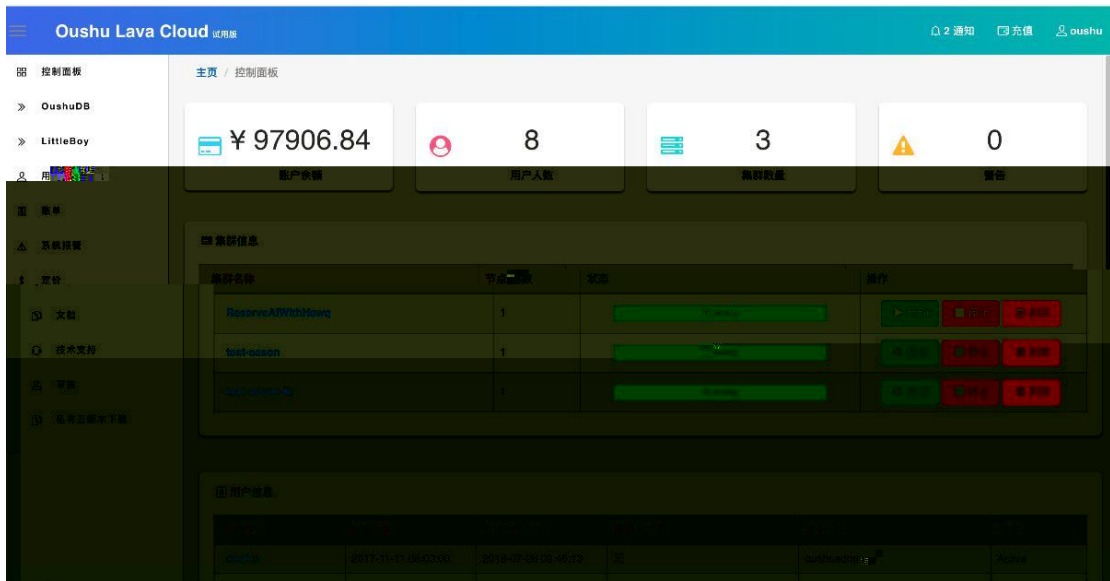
Oushu Lava Cloud 试用版

2 通知 充值 oushu

控制面板
OushuDB
LittleBoy
用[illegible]
账单
系统报警
定价
文档
技术支持
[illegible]
私有云版本下载

主页 / 控制面板

¥97906.84
账户余额

8
用户人数

3
集群数量

0
警告

集群信息

| 集群名称 | 节点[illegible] | 状态 | 操作 |
|---|---|---|---|
| ReserveAllWithHawq | 1 | Running | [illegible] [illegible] 删除 |
| test-oceon | 1 | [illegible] | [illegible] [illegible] 删除 |
| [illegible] | 1 | Running | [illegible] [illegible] 删除 |

用户信息

| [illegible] | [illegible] | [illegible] | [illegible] | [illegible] | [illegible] |
|---|---|---|---|---|---|
| oushu | 2017-11-11 08:03:00 | 2018-07-26 08:46:13 | 否 | oushu@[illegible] | Active |